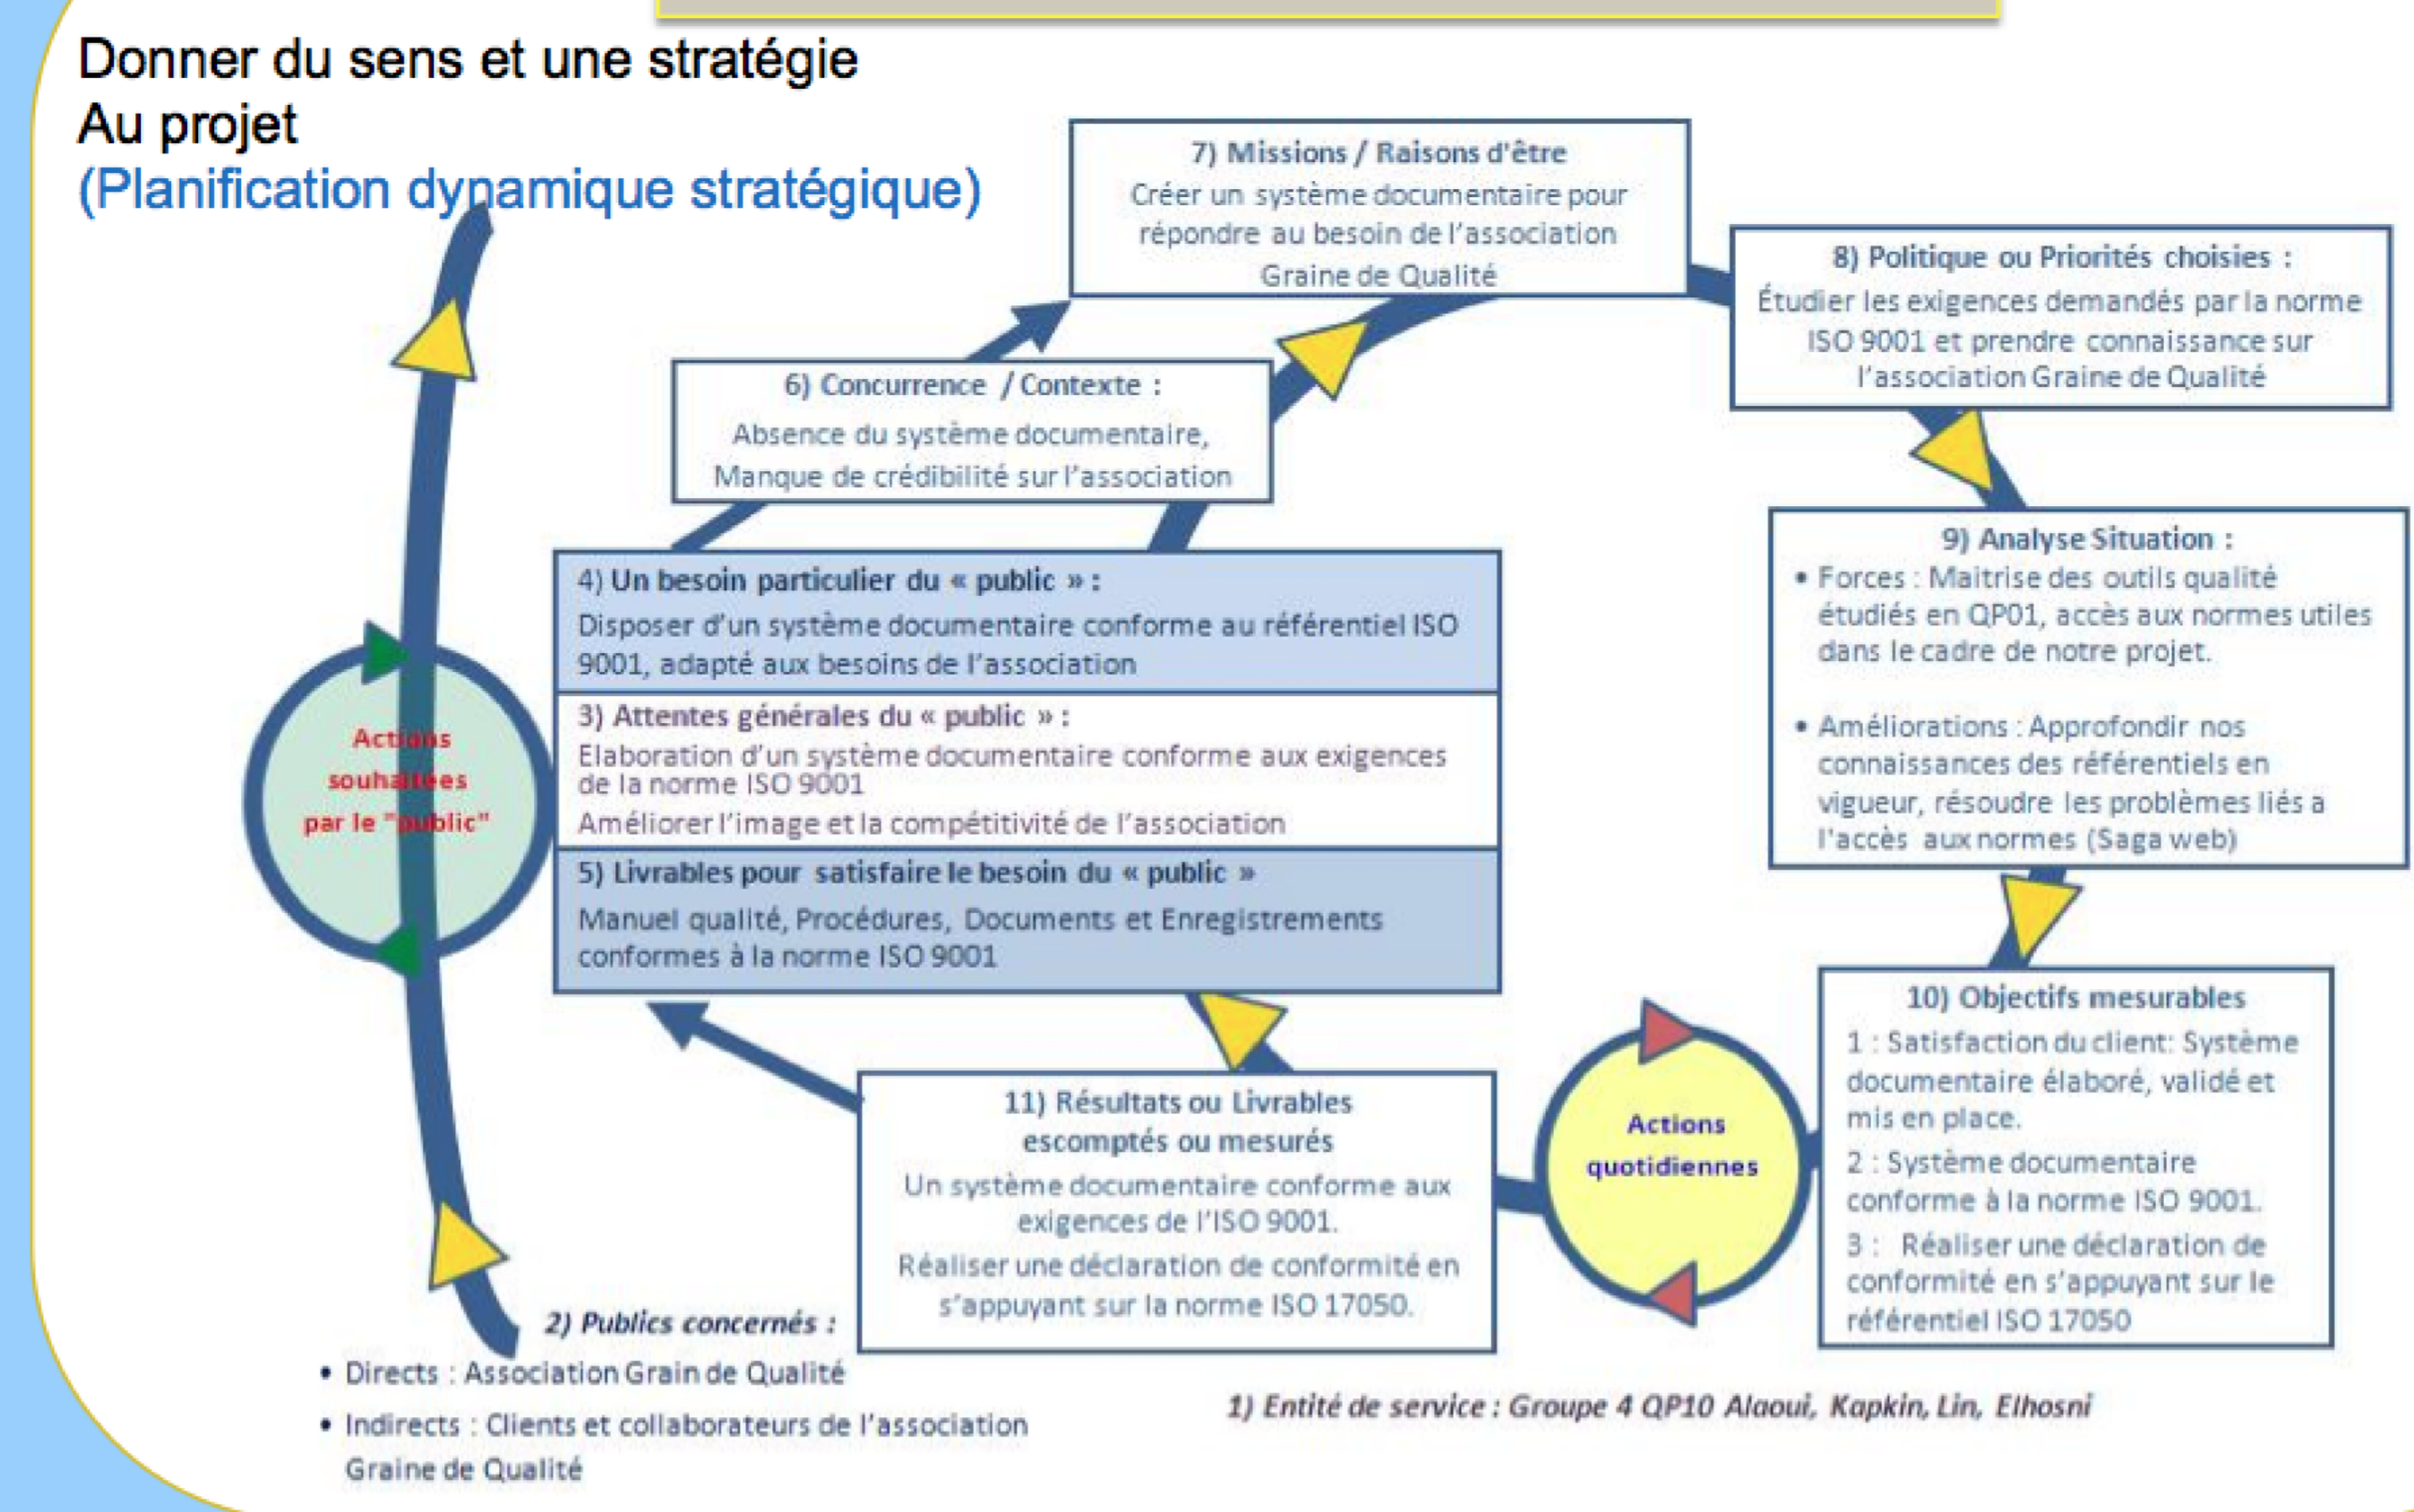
Donner du sens et une stratégie
Au projet
(Planification dynamique stratégique)

7) Missions / Raisons d'être
Créer un système documentaire pour répondre au besoin de l'association Graine de Qualité

8) Politique ou Priorités choisies :
Étudier les exigences demandés par la norme ISO 9001 et prendre connaissance sur l'association Graine de Qualité

6) Concurrence / Contexte :
Absence du système documentaire,
Manque de crédibilité sur l'association

9) Analyse Situation :
• Forces : Maitrise des outils qualité étudiés en QP01, accès aux normes utiles dans le cadre de notre projet.
• Améliorations : Approfondir nos connaissances des référentiels en vigueur, résoudre les problèmes liés a l'accès aux normes (Saga web)

4) Un besoin particulier du « public » :
Disposer d'un système documentaire conforme au référentiel ISO 9001, adapté aux besoins de l'association

3) Attentes générales du « public » :
Elaboration d'un système documentaire conforme aux exigences de la norme ISO 9001
Améliorer l'image et la compétitivité de l'association

5) Livrables pour satisfaire le besoin du « public »
Manuel qualité, Procédures, Documents et Enregistrements conformes à la norme ISO 9001

Actions souhaitées par le "public"

10) Objectifs mesurables
1 : Satisfaction du client: Système documentaire élaboré, validé et mis en place.
2 : Système documentaire conforme à la norme ISO 9001.
3 : Réaliser une déclaration de conformité en s'appuyant sur le référentiel ISO 17050

11) Résultats ou Livrables escomptés ou mesurés
Un système documentaire conforme aux exigences de l'ISO 9001.
Réaliser une déclaration de conformité en s'appuyant sur la norme ISO 17050.

Actions quotidiennes

2) Publics concernés :
• Directs : Association Grain de Qualité
• Indirects : Clients et collaborateurs de l'association Graine de Qualité

1) Entité de service : Groupe 4 QP10 Alaoui, Kapkin, Lin, Elhosni